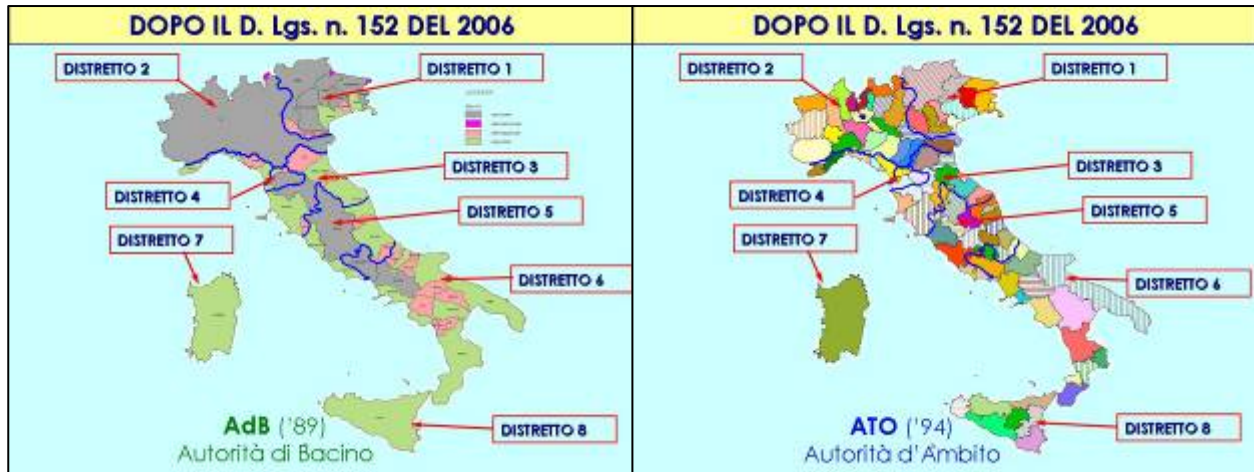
DOPO IL D. Lgs. n. 152 DEL 2006

DISTRETTO 2
DISTRETTO 1
DISTRETTO 3
DISTRETTO 4
DISTRETTO 5
DISTRETTO 7
DISTRETTO 6
DISTRETTO 8

AdB ('89)
Autorità di Bacino

DOPO IL D. Lgs. n. 152 DEL 2006

DISTRETTO 2
DISTRETTO 1
DISTRETTO 3
DISTRETTO 4
DISTRETTO 5
DISTRETTO 7
DISTRETTO 6
DISTRETTO 8

ATO ('94)
Autorità d'Ambito